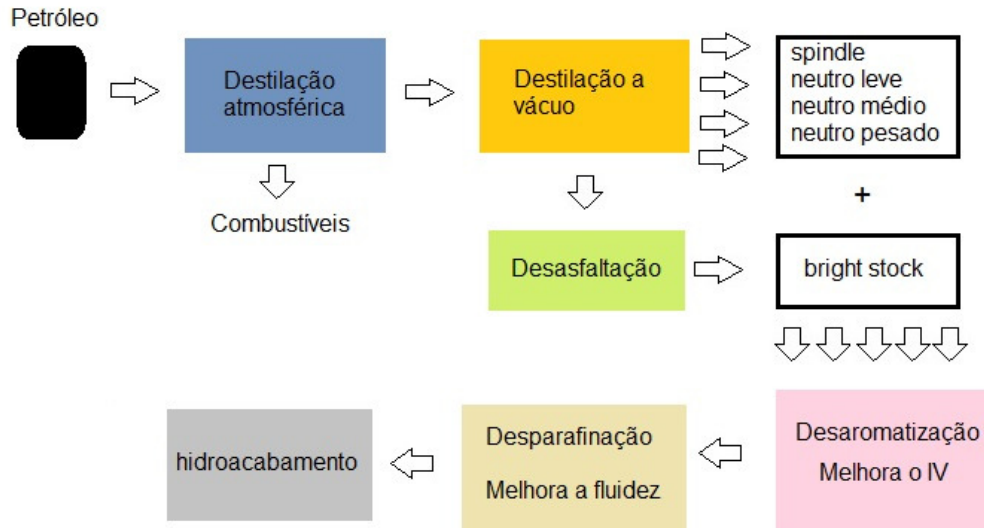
Petróleo

Destilação atmosférica

Combustíveis

Destilação a vácuo

spindle
neutro leve
neutro médio
neutro pesado

+

Desasfaltação

bright stock

Desaromatização
Melhora o IV

Desparafinação
Melhora a fluidez

hidroacabamento